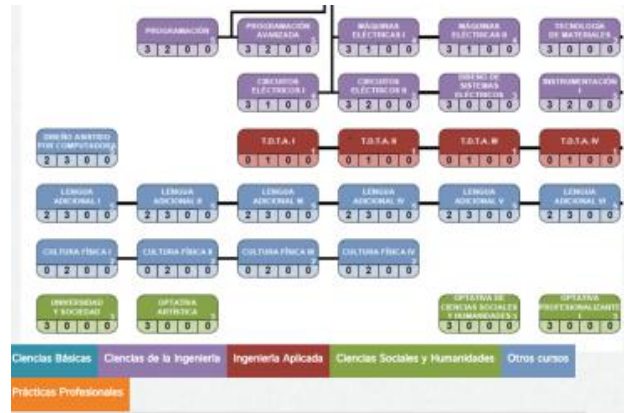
PROGRAMACIÓN
3 2 0 0

PROGRAMACIÓN AVANZADA
3 2 0 0

MÁQUINAS ELÉCTRICAS I
3 1 0 0

MÁQUINAS ELÉCTRICAS II
3 1 0 0

TECNOLOGÍA DE MATERIALES
3 0 0 0

CIRCUITOS ELÉCTRICOS I
3 1 0 0

CIRCUITOS ELÉCTRICOS II
3 2 0 0

DISEÑO DE SISTEMAS ELÉCTRICOS
3 0 0 0

INSTRUMENTACIÓN I
3 2 0 0

DISEÑO ASISTIDO POR COMPUTADORA
2 3 0 0

T.D.T.A. I
0 1 0 0

T.D.T.A. II
0 1 0 0

T.D.T.A. III
0 1 0 0

T.D.T.A. IV
0 1 0 0

LENGUA ADICIONAL I
2 3 0 0

LENGUA ADICIONAL II
2 3 0 0

LENGUA ADICIONAL III
2 3 0 0

LENGUA ADICIONAL IV
2 3 0 0

LENGUA ADICIONAL V
2 3 0 0

LENGUA ADICIONAL VI
2 3 0 0

CULTURA FÍSICA I
0 2 0 0

CULTURA FÍSICA II
0 2 0 0

CULTURA FÍSICA III
0 2 0 0

CULTURA FÍSICA IV
0 2 0 0

UNIVERSIDAD Y SOCIEDAD
3 0 0 0

OPTATIVA ARTÍSTICA
3 0 0 0

OPTATIVA DE CIENCIAS SOCIALES Y HUMANIDADES
3 0 0 0

OPTATIVA PROFESIONALIZANTE
3 0 0 0

Ciencias Básicas | Ciencias de la Ingeniería | Ingeniería Aplicada | Ciencias Sociales y Humanidades | Otros cursos | Prácticas Profesionales